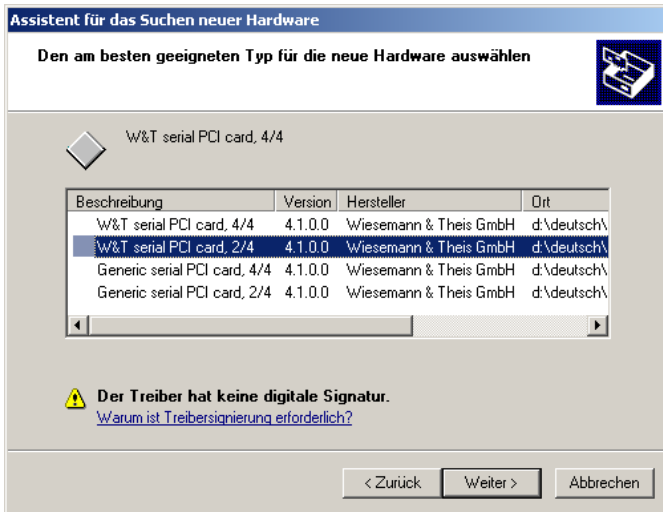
Assistent für das Suchen neuer Hardware

Den am besten geeigneten Typ für die neue Hardware auswählen

W&T serial PCI card, 4/4

| Beschreibung | Version | Hersteller | Ort |
|---|---|---|---|
| W&T serial PCI card, 4/4 | 4.1.0.0 | Wiesemann & Theis GmbH | d:\deutsch\ |
| W&T serial PCI card, 2/4 | 4.1.0.0 | Wiesemann & Theis GmbH | d:\deutsch\ |
| Generic serial PCI card, 4/4 | 4.1.0.0 | Wiesemann & Theis GmbH | d:\deutsch\ |
| Generic serial PCI card, 2/4 | 4.1.0.0 | Wiesemann & Theis GmbH | d:\deutsch\ |

Der Treiber hat keine digitale Signatur.
Warum ist Treibersignierung erforderlich?

< Zurück | Weiter > | Abbrechen